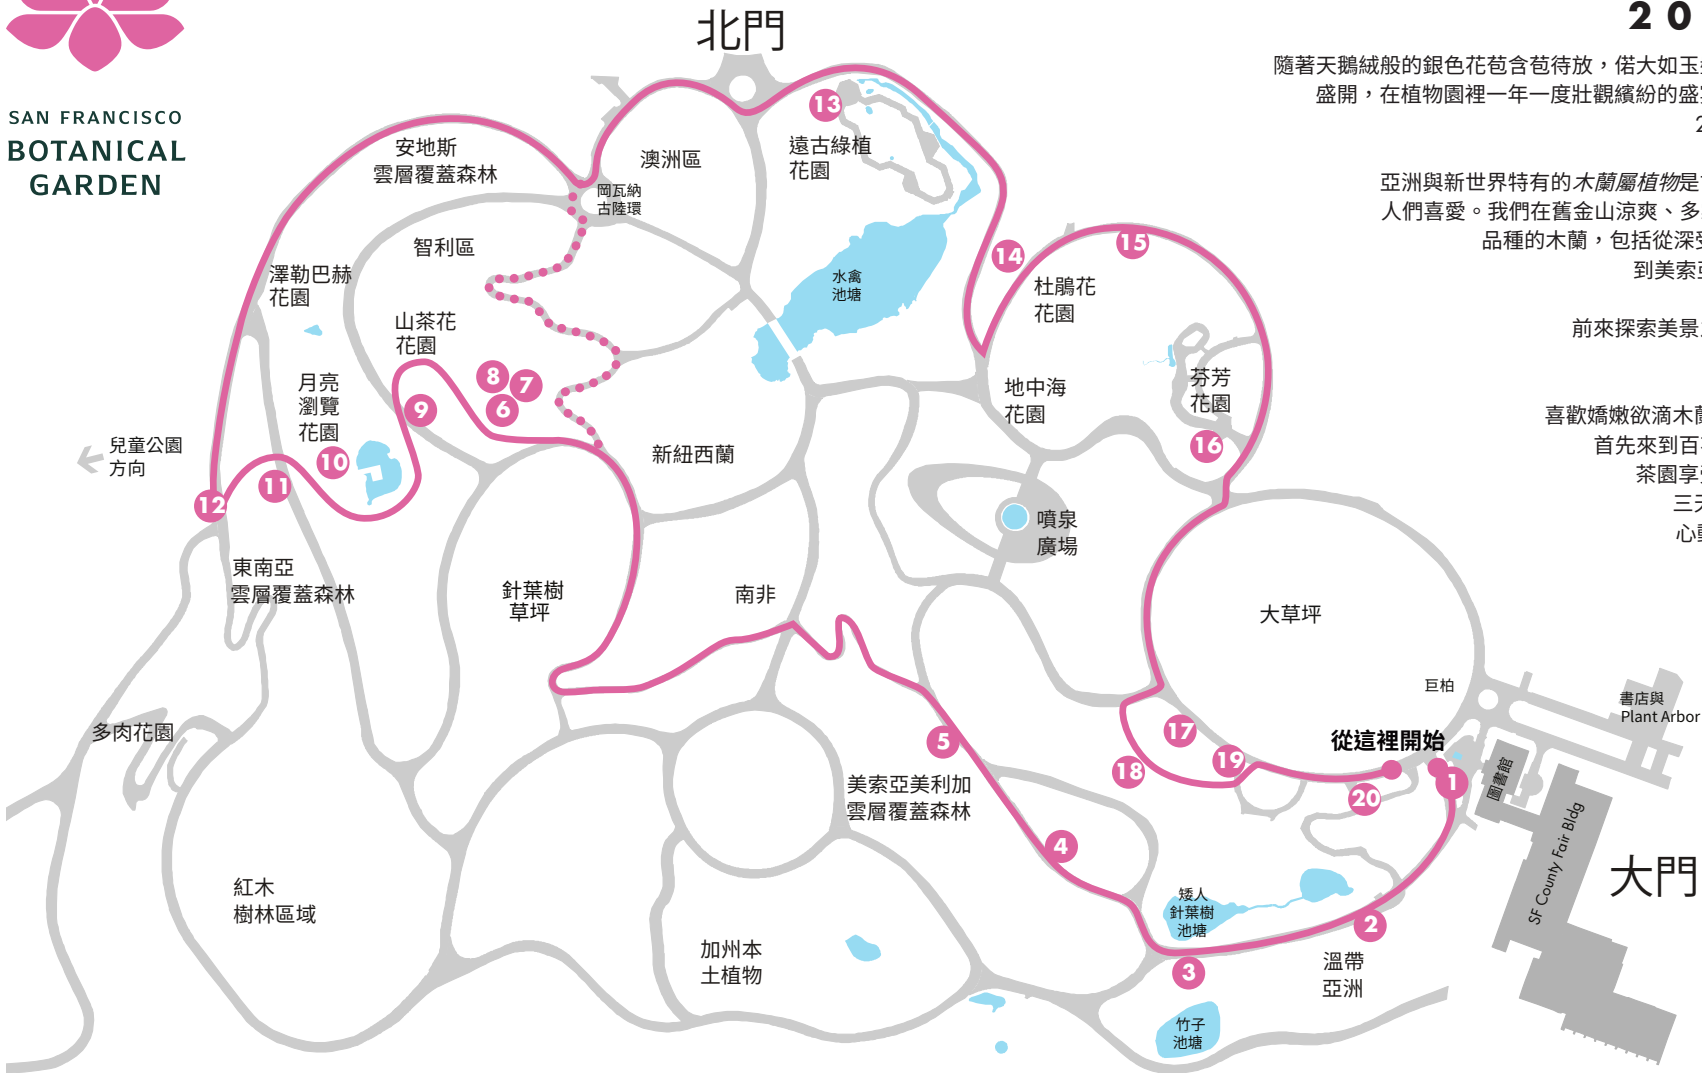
SAN FRANCISCO
BOTANICAL GARDEN

北門

20

隨著天鵝絨般的銀色花苞含苞待放，偌大如玉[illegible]
盛開，在植物園裡一年一度壯觀繽紛的盛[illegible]

亞洲與新世界特有的木蘭屬植物是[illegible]
人們喜愛。我們在舊金山涼爽、多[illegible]
品種的木蘭，包括從深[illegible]
到美索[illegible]

前來探索美景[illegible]

喜歡嬌嫩欲滴木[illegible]
首先來到百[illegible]
茶園享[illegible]
三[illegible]
心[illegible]

安地斯
雲層覆蓋森林

澳洲區

岡瓦納
古陸環

遠古綠植
花園

智利區

水禽
池塘

澤勒巴赫
花園

山茶花
花園

杜鵑花
花園

月亮
瀏覽
花園

地中海
花園

芬芳
花園

兒童公園
方向

新紐西蘭

噴泉
廣場

東南亞
雲層覆蓋森林

針葉樹
草坪

南非

大草坪

巨柏

書店與
Plant Arbor

從這裡開始

圖書館

多肉花園

美索亞美利加
雲層覆蓋森林

SF County Fair Bldg

大門

紅木
樹林區域

矮人
針葉樹
池塘

加州本
土植物

溫帶
亞洲

竹子
池塘

1 2 3 4 5 6 7 8 9 10 11 12 13 14 15 16 17 18 19 20